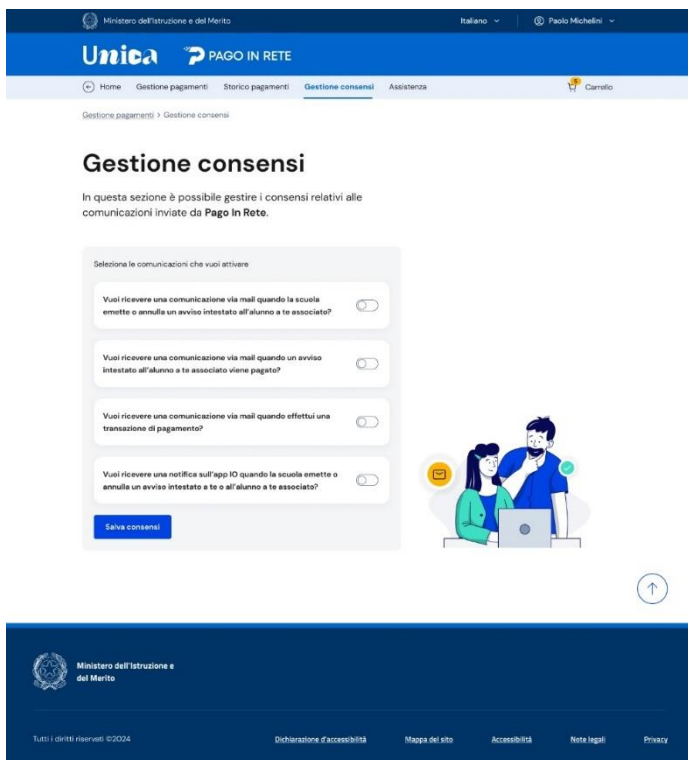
Ministero dell'Istruzione e del Merito

Italiano

Paolo Michelini

Unica PAGO IN RETE

Home Gestione pagamenti Storico pagamenti Gestione consensi Assistenza

Carrello

Gestione pagamenti > Gestione consensi

Gestione consensi

In questa sezione è possibile gestire i consensi relativi alle comunicazioni inviate da Pago In Rete.

Seleziona le comunicazioni che vuoi attivare

Vuoi ricevere una comunicazione via mail quando la scuola emette o annulla un avviso intestato all'alunno a te associato?

Vuoi ricevere una comunicazione via mail quando un avviso intestato all'alunno a te associato viene pagato?

Vuoi ricevere una comunicazione via mail quando effettui una transazione di pagamento?

Vuoi ricevere una notifica sull'app IO quando la scuola emette o annulla un avviso intestato a te o all'alunno a te associato?

Salva consensi

Ministero dell'Istruzione e del Merito

Tutti i diritti riservati ©2024

Dichiarazione d'accessibilità

Mappa del sito

Accessibilità

Note legali

Privacy